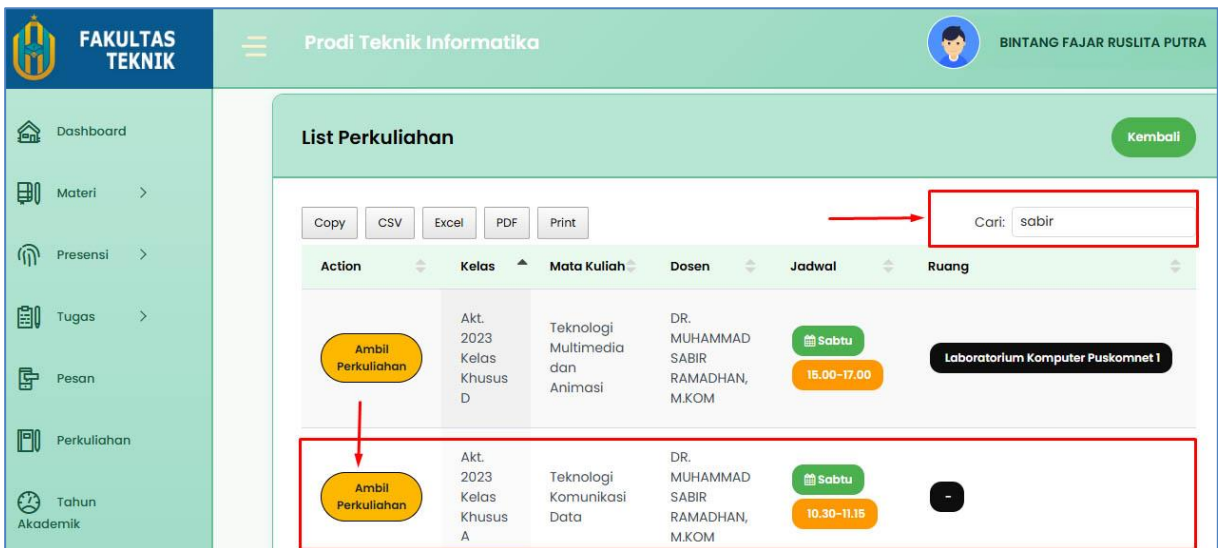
FAKULTAS TEKNIK

Prodi Teknik Informatika

BINTANG FAJAR RUSLITA PUTRA

Dashboard

Materi >

Presensi >

Tugas >

Pesan

Perkuliahan

Tahun Akademik

List Perkuliahan

Kembali

Copy CSV Excel PDF Print

Cari: sabir

| Action | Kelas | Mata Kuliah | Dosen | Jadwal | Ruang |
|---|---|---|---|---|---|
| Ambil Perkuliahan | Akt. 2023 Kelas Khusus D | Teknologi Multimedia dan Animasi | DR. MUHAMMAD SABIR RAMADHAN, M.KOM | Sabtu 15.00-17.00 | Laboratorium Komputer Puskomnet 1 |
| Ambil Perkuliahan | Akt. 2023 Kelas Khusus A | Teknologi Komunikasi Data | DR. MUHAMMAD SABIR RAMADHAN, M.KOM | Sabtu 10.30-11.15 | - |